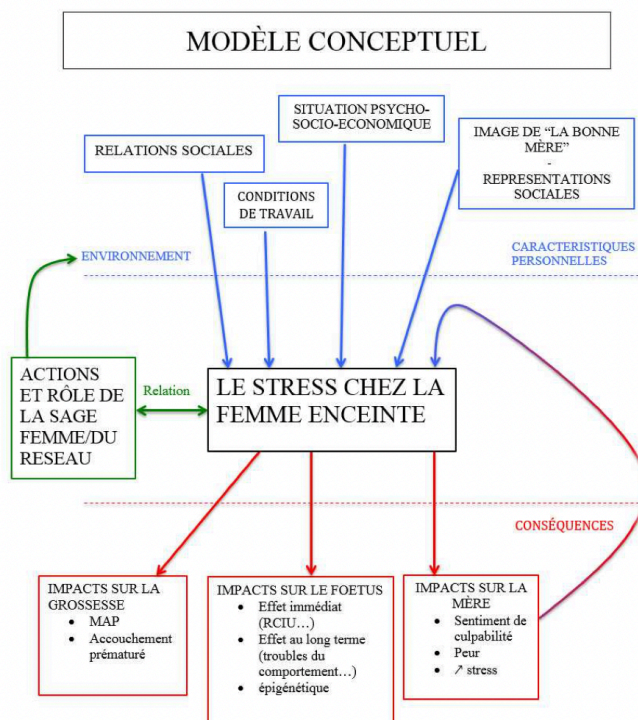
MODÈLE CONCEPTUEL

RELATIONS SOCIALES

CONDITIONS DE TRAVAIL

SITUATION PSYCHO-SOCIO-ECONOMIQUE

IMAGE DE "LA BONNE MÈRE" - REPRESENTATIONS SOCIALES

ENVIRONNEMENT

CARACTERISTIQUES PERSONNELLES

ACTIONS ET RÔLE DE LA SAGE FEMME/DU RESEAU

Relation

LE STRESS CHEZ LA FEMME ENCEINTE

CONSÉQUENCES

IMPACTS SUR LA GROSSESSE
- MAP
- Accouchement prématuré

IMPACTS SUR LE FOETUS
- Effet immédiat (RCIU…)
- Effet au long terme (troubles du comportement…)
- épigénétique

IMPACTS SUR LA MÈRE
- Sentiment de culpabilité
- Peur
- ↗ stress